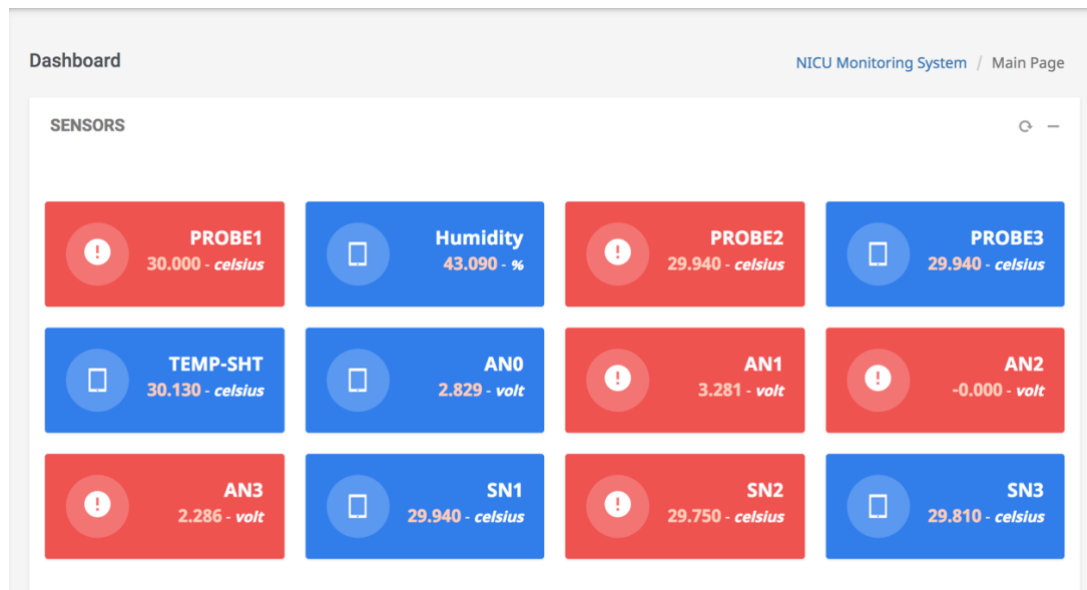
Dashboard

NICU Monitoring System / Main Page

SENSORS

PROBE1
30.000 - celsius

Humidity
43.090 - %

PROBE2
29.940 - celsius

PROBE3
29.940 - celsius

TEMP-SHT
30.130 - celsius

AN0
2.829 - volt

AN1
3.281 - volt

AN2
-0.000 - volt

AN3
2.286 - volt

SN1
29.940 - celsius

SN2
29.750 - celsius

SN3
29.810 - celsius